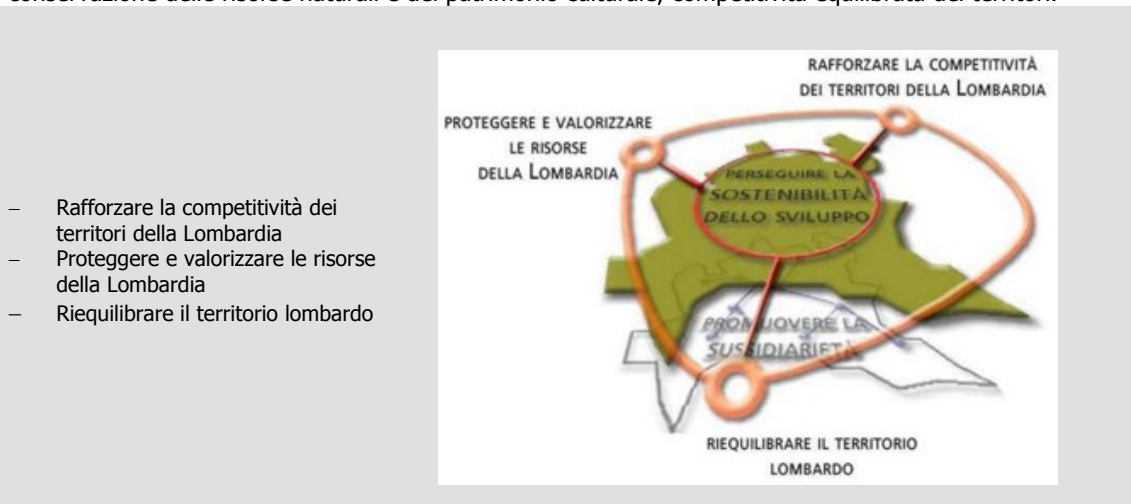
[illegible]conservazione delle risorse naturali e del patrimonio culturale, competitività equilibrata dei territori

– Rafforzare la competitività dei territori della Lombardia
– Proteggere e valorizzare le risorse della Lombardia
– Riequilibrare il territorio lombardo

RAFFORZARE LA COMPETITIVITÀ DEI TERRITORI DELLA LOMBARDIA

PROTEGGERE E VALORIZZARE LE RISORSE DELLA LOMBARDIA

PERSEGUIRE LA SOSTENIBILITÀ DELLO SVILUPPO

PROMUOVERE LA SUSSIDIARIETÀ

RIEQUILIBRARE IL TERRITORIO LOMBARDO